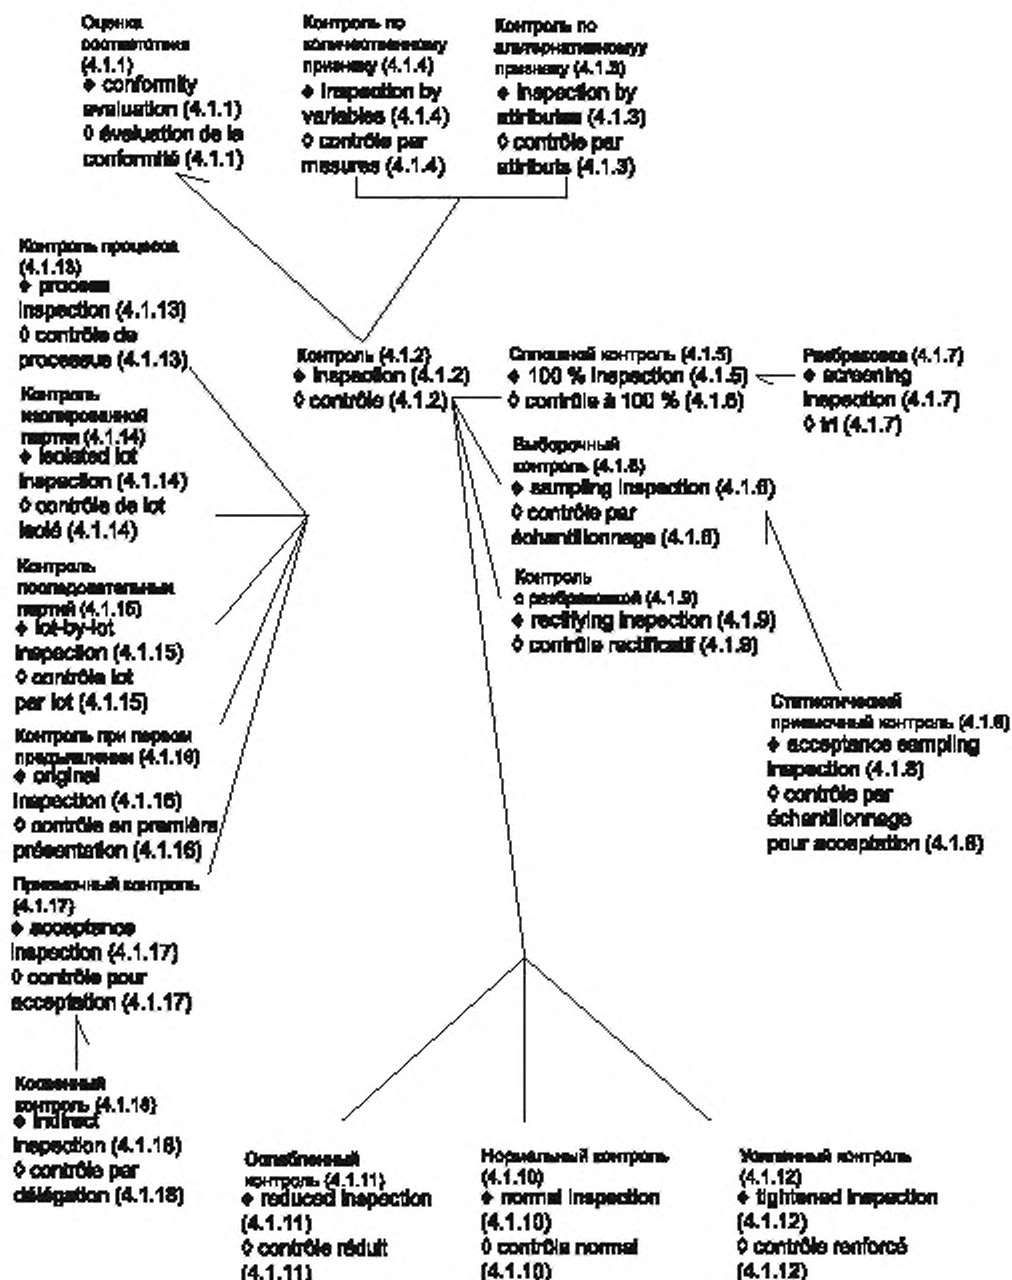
Оценка соответствия (4.1.1)
♦ conformity evaluation (4.1.1)
◊ évaluation de la conformité (4.1.1)

Контроль по количественному признаку (4.1.4)
♦ inspection by variables (4.1.4)
◊ contrôle par mesures (4.1.4)

Контроль по альтернативному признаку (4.1.3)
♦ inspection by attributes (4.1.3)
◊ contrôle par attributs (4.1.3)

Контроль процесса (4.1.13)
♦ process inspection (4.1.13)
◊ contrôle de processus (4.1.13)

Контроль (4.1.2)
♦ inspection (4.1.2)
◊ contrôle (4.1.2)

Сплошной контроль (4.1.5)
♦ 100 % inspection (4.1.5)
◊ contrôle à 100 % (4.1.5)

Разбраковка (4.1.7)
♦ screening inspection (4.1.7)
◊ tri (4.1.7)

Контроль изолированной партии (4.1.14)
♦ isolated lot inspection (4.1.14)
◊ contrôle de lot isolé (4.1.14)

Выборочный контроль (4.1.6)
♦ sampling inspection (4.1.6)
◊ contrôle par échantillonnage (4.1.6)

Контроль последовательных партий (4.1.15)
♦ lot-by-lot inspection (4.1.15)
◊ contrôle lot par lot (4.1.15)

Контроль с разбраковкой (4.1.9)
♦ rectifying inspection (4.1.9)
◊ contrôle rectificatif (4.1.9)

Статистический приемочный контроль (4.1.8)
♦ acceptance sampling inspection (4.1.8)
◊ contrôle par échantillonnage pour acceptation (4.1.8)

Контроль при первом предъявлении (4.1.16)
♦ original inspection (4.1.16)
◊ contrôle en première présentation (4.1.16)

Приемочный контроль (4.1.17)
♦ acceptance inspection (4.1.17)
◊ contrôle pour acceptation (4.1.17)

Косвенный контроль (4.1.18)
♦ indirect inspection (4.1.18)
◊ contrôle par délégation (4.1.18)

Ослабленный контроль (4.1.11)
♦ reduced inspection (4.1.11)
◊ contrôle réduit (4.1.11)

Нормальный контроль (4.1.10)
♦ normal inspection (4.1.10)
◊ contrôle normal (4.1.10)

Усиленный контроль (4.1.12)
♦ tightened inspection (4.1.12)
◊ contrôle renforcé (4.1.12)